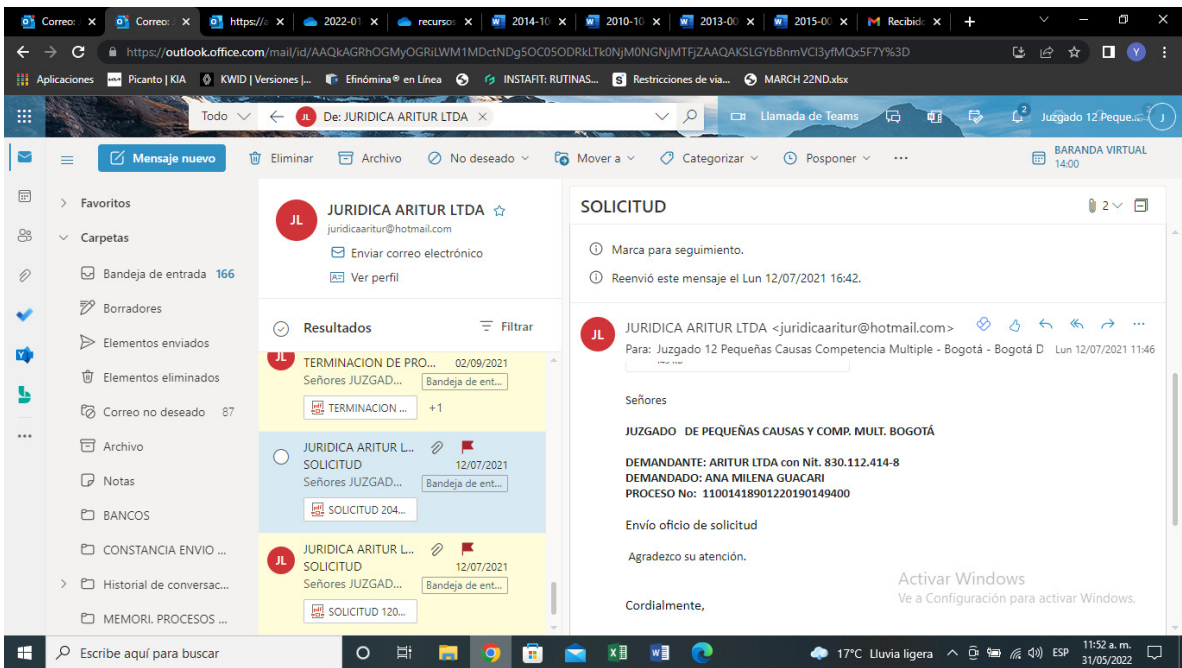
Correo: | Correo: | https://a | 2022-01 | recursos | 2014-10 | 2010-10 | 2013-00 | 2015-00 | Recibid | +

https://outlook.office.com/mail/id/AAQkAGRhOGMyOGRiLWM1MDctNDg5OC05ODRkLTk0NjM0NGNjMTFjZAAQAKSLGYbBnmVCl3yfMQx5F7Y%3D

Aplicaciones | Picanto | KIA | KWID | Versiones |... | Efinómina® en Línea | INSTAFIT: RUTINAS... | Restricciones de via... | MARCH 22ND.xlsx

Todo | De: JURIDICA ARITUR LTDA | Llamada de Teams | Juzgado 12 Peque...

Mensaje nuevo | Eliminar | Archivo | No deseado | Mover a | Categorizar | Posponer | ... | BARANDA VIRTUAL 14:00

Favoritos
Carpetas
Bandeja de entrada 166
Borradores
Elementos enviados
Elementos eliminados
Correo no deseado 87
Archivo
Notas
BANCOS
CONSTANCIA ENVIO ...
Historial de conversac...
MEMORI. PROCESOS ...

JURIDICA ARITUR LTDA
juridicaaritur@hotmail.com
Enviar correo electrónico
Ver perfil

Resultados | Filtrar

TERMINACION DE PRO... 02/09/2021
Señores JUZGAD... Bandeja de ent...
TERMINACION ... +1

JURIDICA ARITUR L...
SOLICITUD 12/07/2021
Señores JUZGAD... Bandeja de ent...
SOLICITUD 204...

JURIDICA ARITUR L...
SOLICITUD 12/07/2021
Señores JUZGAD... Bandeja de ent...
SOLICITUD 120...

SOLICITUD

Marca para seguimiento.
Reenvió este mensaje el Lun 12/07/2021 16:42.

JURIDICA ARITUR LTDA <juridicaaritur@hotmail.com>
Para: Juzgado 12 Pequeñas Causas Competencia Multiple - Bogotá - Bogotá D Lun 12/07/2021 11:46

Señores

JUZGADO DE PEQUEÑAS CAUSAS Y COMP. MULT. BOGOTÁ

DEMANDANTE: ARITUR LTDA con Nit. 830.112.414-8
DEMANDADO: ANA MILENA GUACARI
PROCESO No: 11001418901220190149400

Envío oficio de solicitud

Agradezco su atención.

Cordialmente,

Activar Windows
Ve a Configuración para activar Windows.

Escribe aquí para buscar | 17°C Lluvia ligera | ESP | 11:52 a. m. 31/05/2022